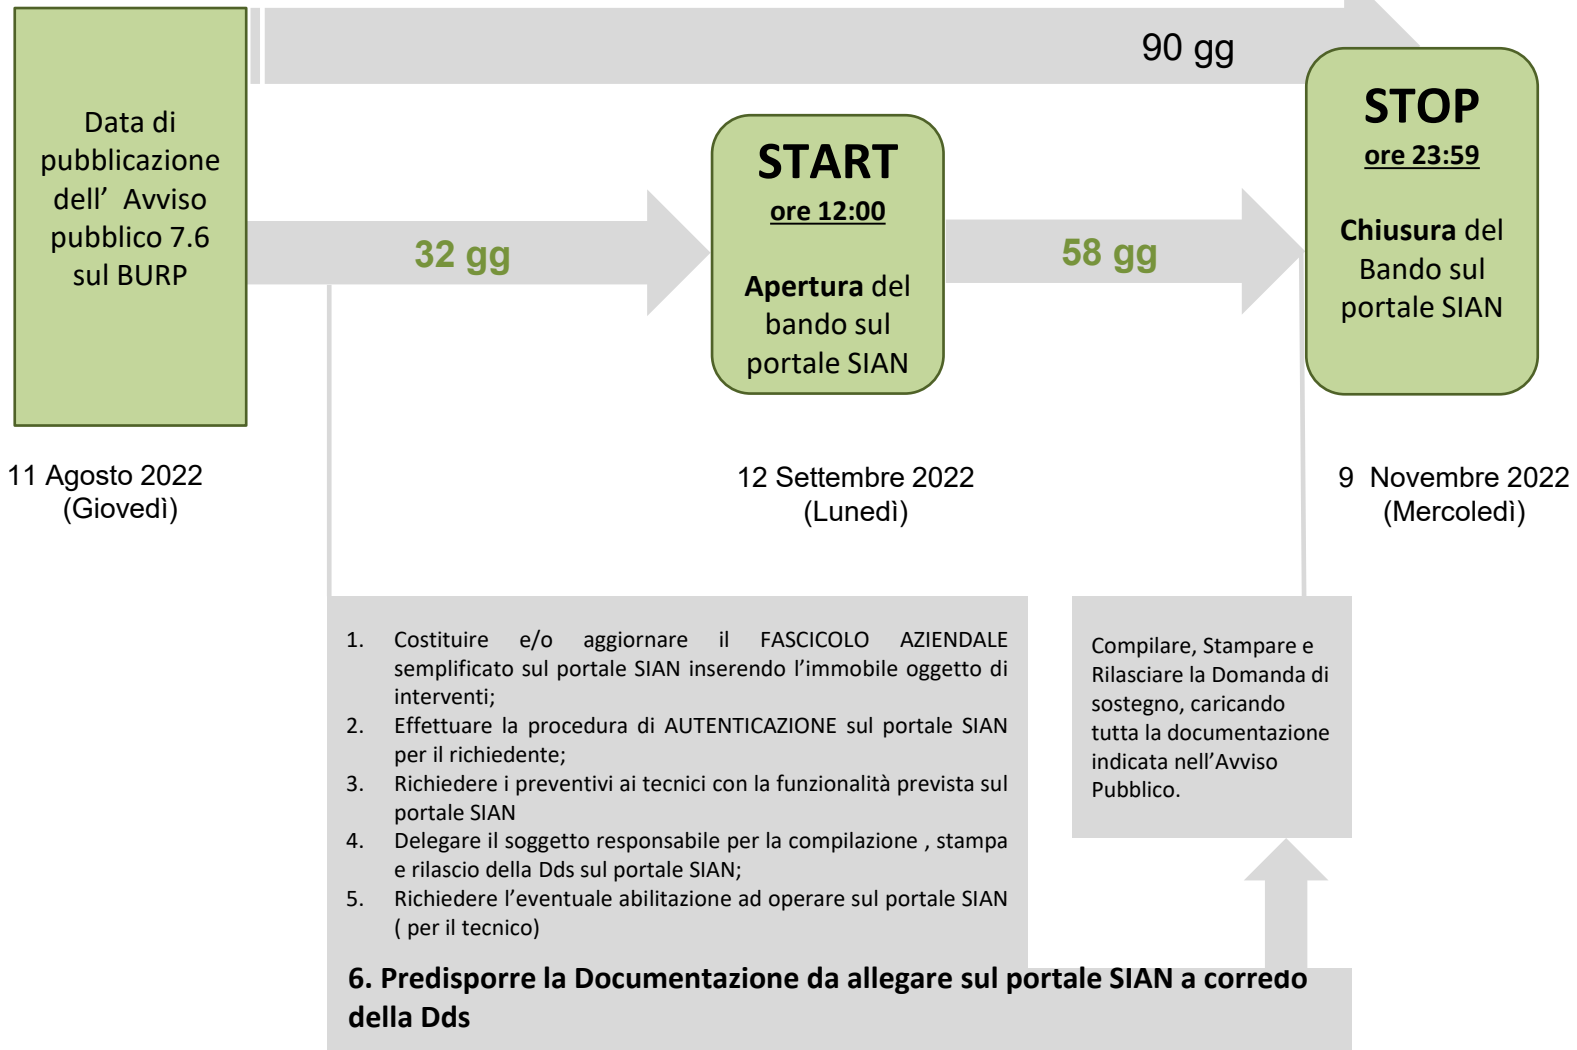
90 gg

Data di pubblicazione dell’ Avviso pubblico 7.6 sul BURP

32 gg

START
ore 12:00

Apertura del bando sul portale SIAN

58 gg

STOP
ore 23:59

Chiusura del Bando sul portale SIAN

11 Agosto 2022
(Giovedì)

12 Settembre 2022
(Lunedì)

9 Novembre 2022
(Mercoledì)

1. Costituire e/o aggiornare il FASCICOLO AZIENDALE semplificato sul portale SIAN inserendo l’immobile oggetto di interventi;
2. Effettuare la procedura di AUTENTICAZIONE sul portale SIAN per il richiedente;
3. Richiedere i preventivi ai tecnici con la funzionalità prevista sul portale SIAN
4. Delegare il soggetto responsabile per la compilazione , stampa e rilascio della Dds sul portale SIAN;
5. Richiedere l’eventuale abilitazione ad operare sul portale SIAN ( per il tecnico)

Compilare, Stampare e Rilasciare la Domanda di sostegno, caricando tutta la documentazione indicata nell’Avviso Pubblico.

6. Predisporre la Documentazione da allegare sul portale SIAN a corredo della Dds